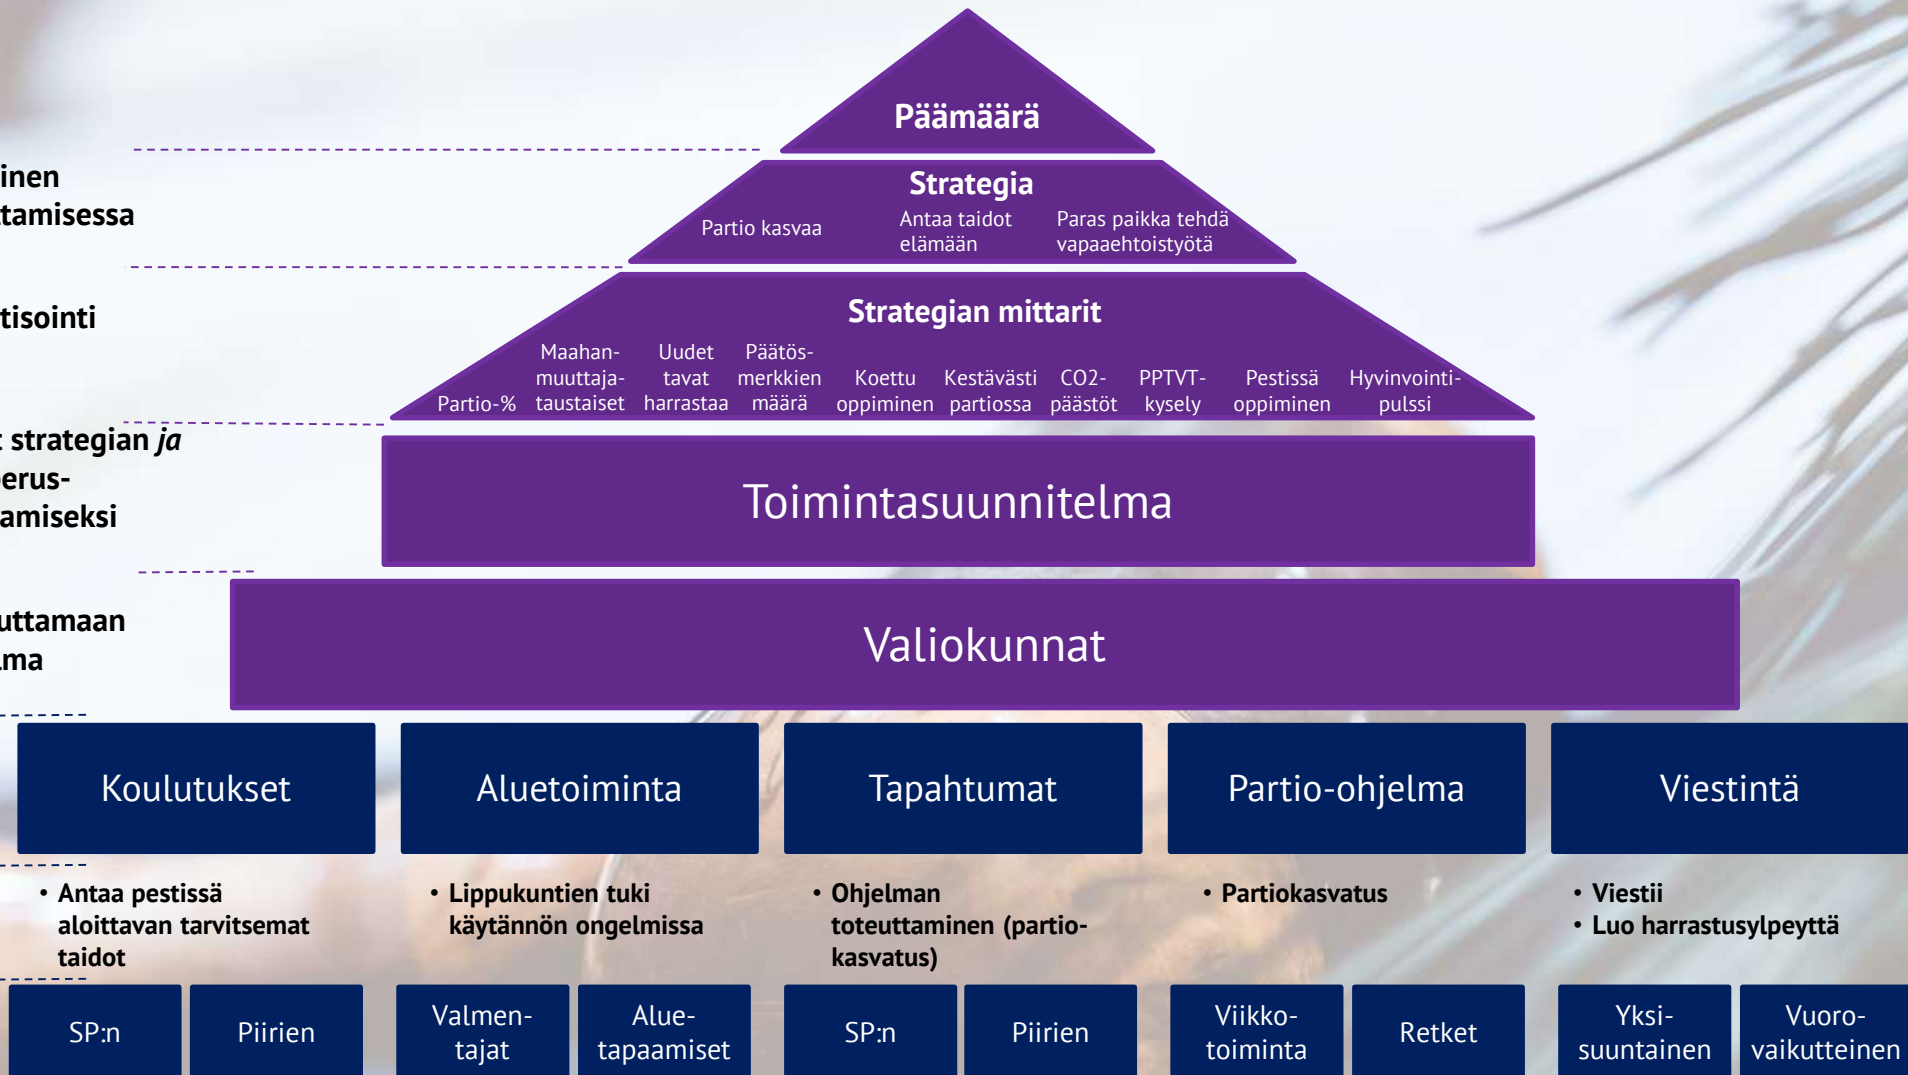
inen
tamisessa

tisointi

: strategian *ja* erus-
amiseksi

uttamaan
ma

Päämäärä

Strategia

Partio kasvaa

Antaa taidot elämään

Paras paikka tehdä vapaaehtoistyötä

Strategian mittarit

Partio-%

Maahan-muuttaja-taustaiset

Uudet tavat harrastaa

Päätös-merkkien määrä

Koettu oppiminen

Kestävästi partiossa

CO2-päästöt

PPTVT-kysely

Pestissä oppiminen

Hyvinvointi-pulssi

Toimintasuunnitelma

Valiokunnat

Koulutukset

Aluetoiminta

Tapahtumat

Partio-ohjelma

Viestintä

• Antaa pestissä aloittavan tarvitsemat taidot

• Lippukuntien tuki käytännön ongelmissa

• Ohjelman toteuttaminen (partio-kasvatus)

• Partiokasvatus

• Viestii
• Luo harrastusylpeyttä

SP:n

Piirien

Valmen-tajat

Alue-tapaamiset

SP:n

Piirien

Viikko-toiminta

Retket

Yksi-suuntainen

Vuoro-vaikutteinen